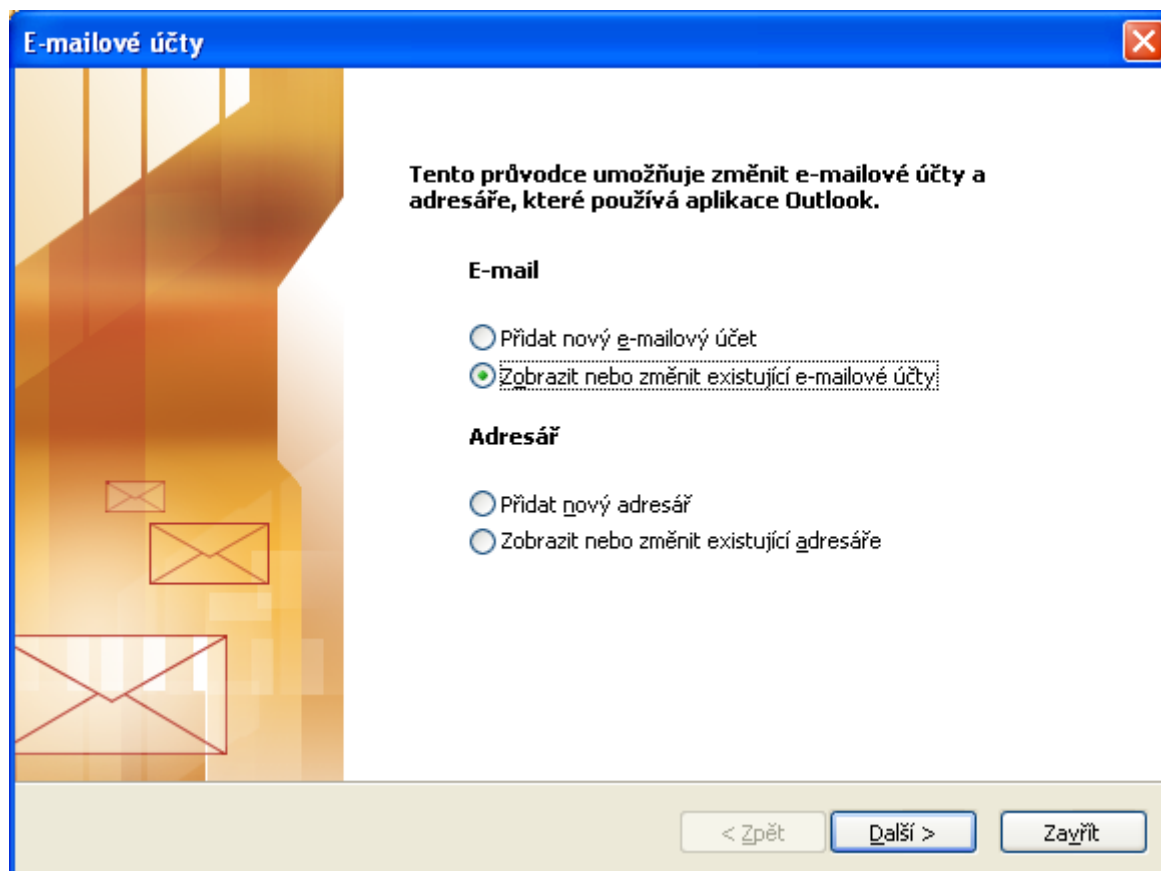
E-mailové účty

Tento průvodce umožňuje změnit e-mailové účty a adresáře, které používá aplikace Outlook.

E-mail

Přidat nový e-mailový účet

Zobrazit nebo změnit existující e-mailové účty

Adresář

Přidat nový adresář

Zobrazit nebo změnit existující adresáře

< Zpět

Další >

Zavřít